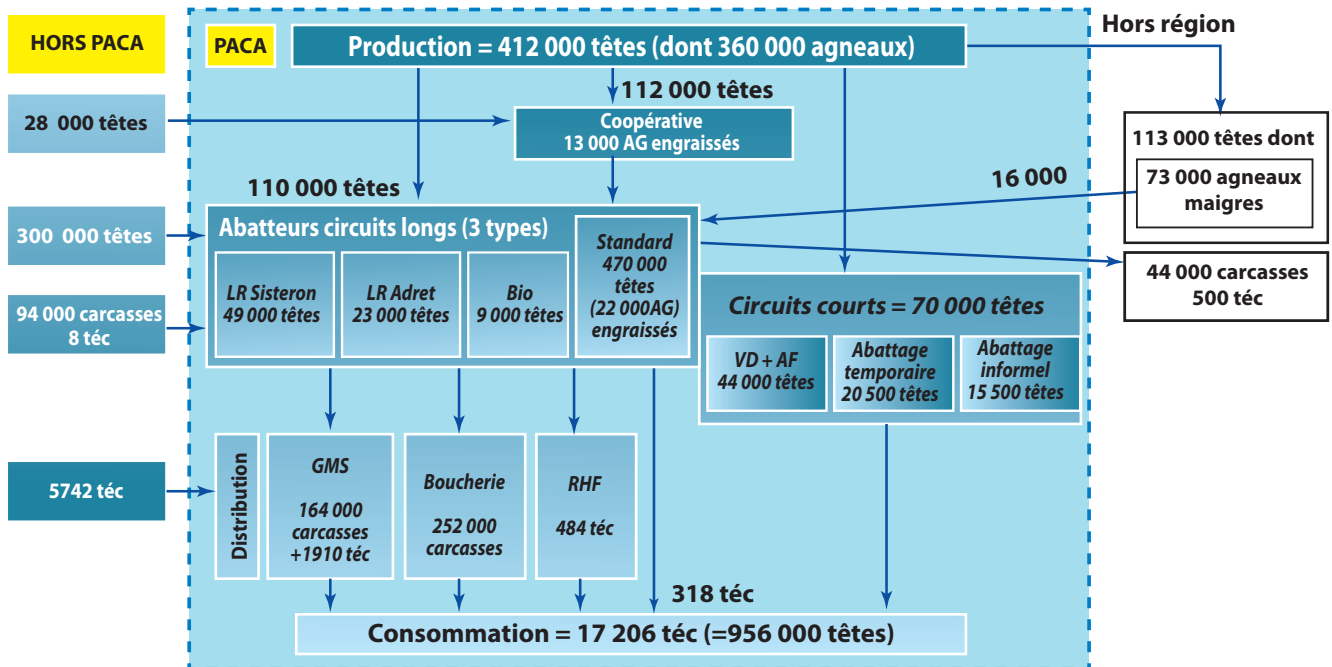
HORS PACA

PACA

Production = 412 000 têtes (dont 360 000 agneaux)

Hors région

28 000 têtes

112 000 têtes

Coopérative
13 000 AG engraissés

113 000 têtes dont

73 000 agneaux maigres

110 000 têtes

16 000

300 000 têtes

Abatteurs circuits longs (3 types)

LR Sisteron
49 000 têtes

LR Adret
23 000 têtes

Bio
9 000 têtes

Standard
470 000 têtes
(22 000AG) engraissés

44 000 carcasses
500 téc

94 000 carcasses
8 téc

Circuits courts = 70 000 têtes

VD + AF
44 000 têtes

Abattage temporaire
20 500 têtes

Abattage informel
15 500 têtes

5742 téc

Distribution

GMS

164 000 carcasses
+1910 téc

Boucherie

252 000 carcasses

RHF

484 téc

318 téc

Consommation = 17 206 téc (=956 000 têtes)